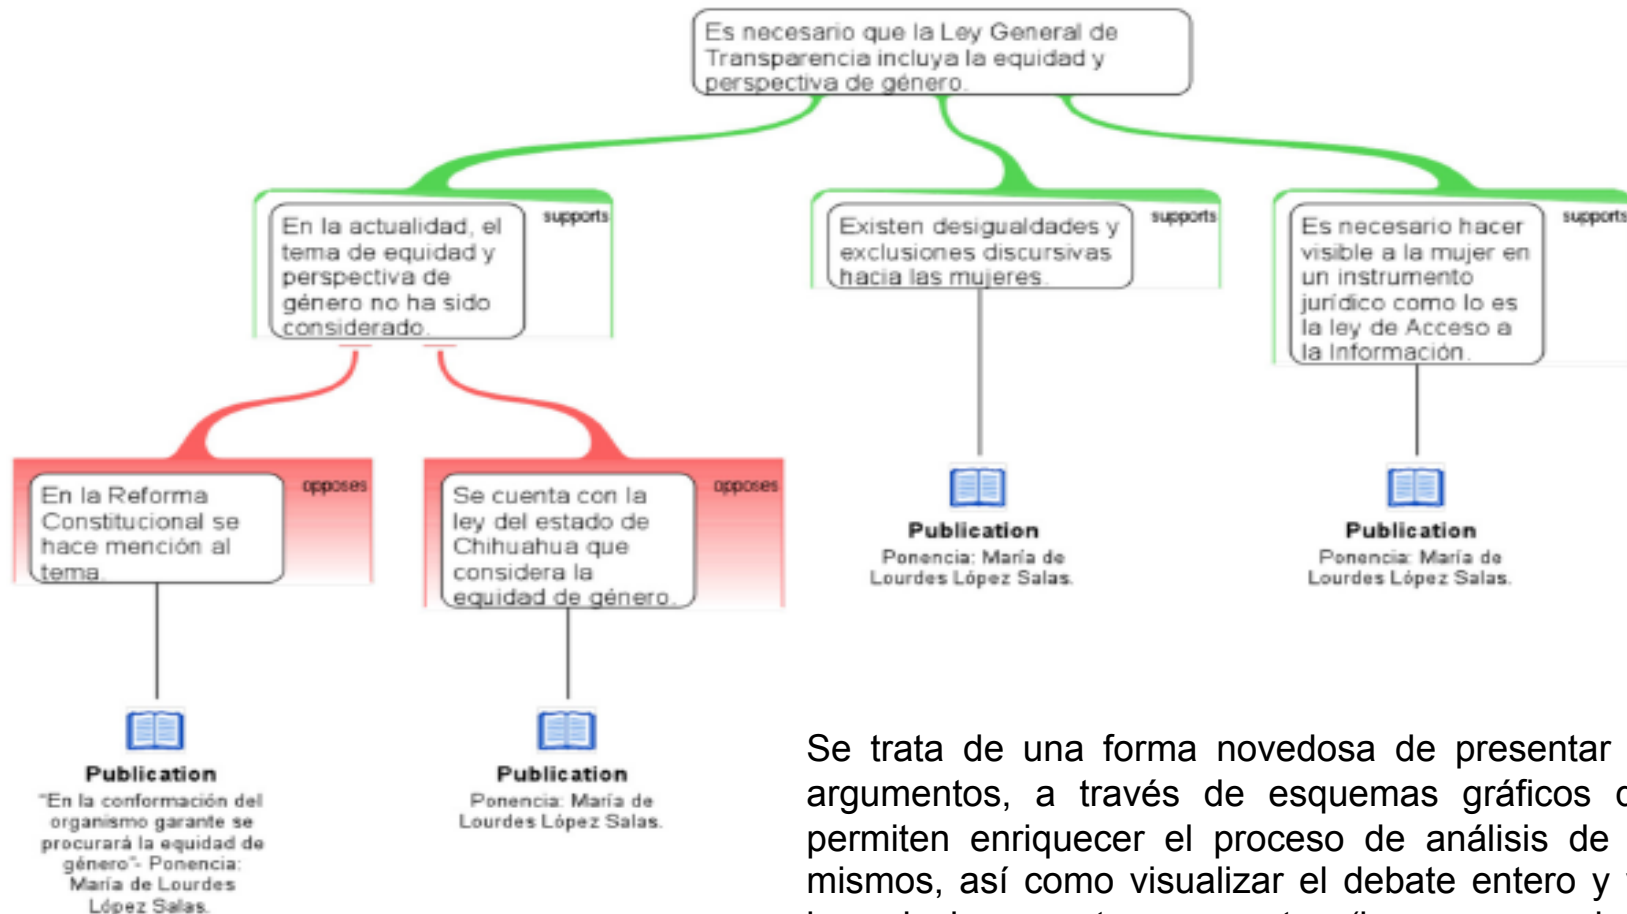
Es necesario que la Ley General de Transparencia incluya la equidad y perspectiva de género.

En la actualidad, el tema de equidad y perspectiva de género no ha sido considerado.

supports

Existen desigualdades y exclusiones discursivas hacia las mujeres.

supports

Es necesario hacer visible a la mujer en un instrumento jurídico como lo es la ley de Acceso a la Información.

supports

En la Reforma Constitucional se hace mención al tema.

opposes

Se cuenta con la ley del estado de Chihuahua que considera la equidad de género.

opposes

Publication
Ponencia: María de Lourdes López Salas.

Publication
Ponencia: María de Lourdes López Salas.

Publication
"En la conformación del organismo garante se procurará la equidad de género"- Ponencia: María de Lourdes López Salas.

Publication
Ponencia: María de Lourdes López Salas.

Se trata de una forma novedosa de presentar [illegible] argumentos, a través de esquemas gráficos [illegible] permiten enriquecer el proceso de análisis de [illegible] mismos, así como visualizar el debate entero y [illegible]